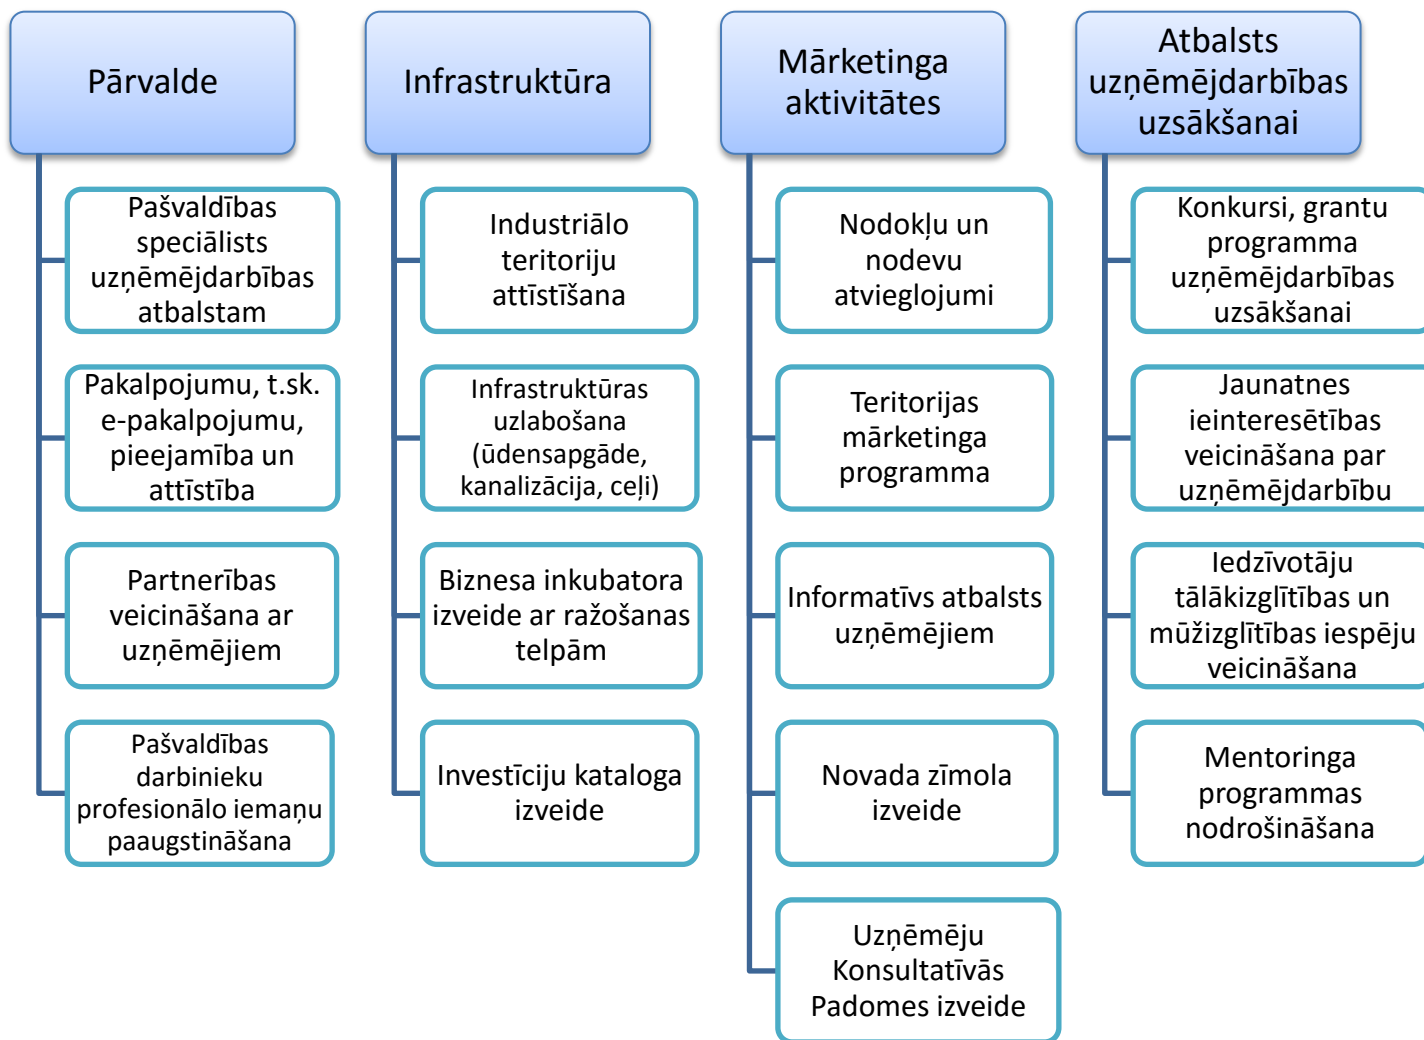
Pārvalde

Pašvaldības speciālists uzņēmējdarbības atbalstam

Pakalpojumu, t.sk. e-pakalpojumu, pieejamība un attīstība

Partnerības veicināšana ar uzņēmējiem

Pašvaldības darbinieku profesionālo iemaņu paaugstināšana

Infrastruktūra

Industriālo teritoriju attīstīšana

Infrastruktūras uzlabošana (ūdensapgāde, kanalizācija, ceļi)

Biznesa inkubatora izveide ar ražošanas telpām

Investīciju kataloga izveide

Mārketinga aktivitātes

Nodokļu un nodevu atvieglojumi

Teritorijas mārketinga programma

Informatīvs atbalsts uzņēmējiem

Novada zīmola izveide

Uzņēmēju Konsultatīvās Padomes izveide

Atbalsts uzņēmējdarbības uzsākšanai

Konkursi, grantu programma uzņēmējdarbības uzsākšanai

Jaunatnes ieinteresētības veicināšana par uzņēmējdarbību

Iedzīvotāju tālākizglītības un mūžizglītības iespēju veicināšana

Mentoringa programmas nodrošināšana